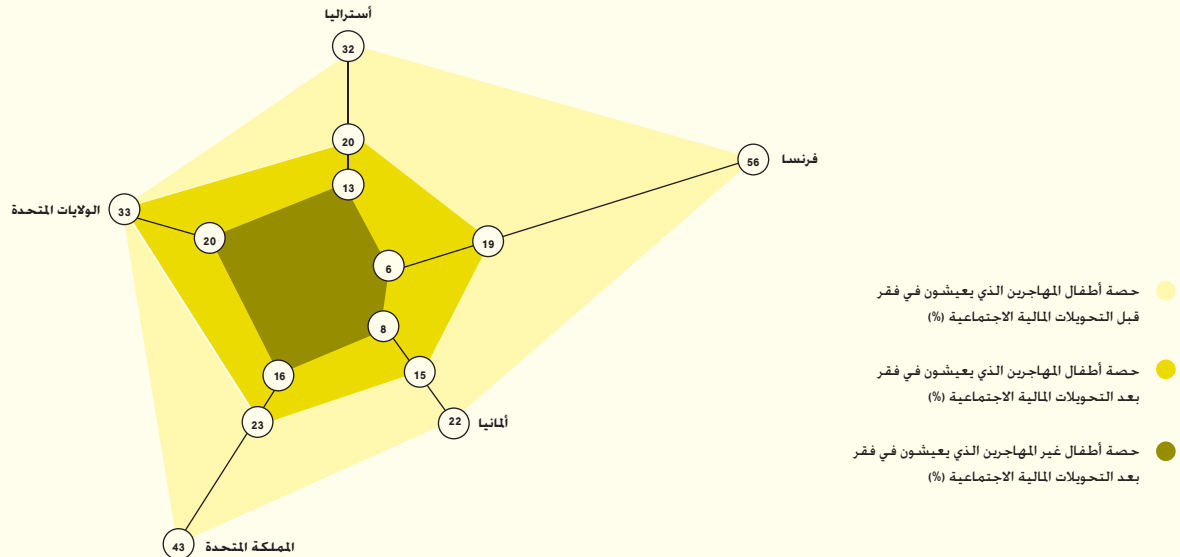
أستراليا
32
20
13
فرنسا
56
19
6
الولايات المتحدة
33
20
8
16
15
23
22
ألمانيا
43
المملكة المتحدة

حصة أطفال المهاجرين الذي يعيشون في فقر قبل التحويلات المالية الاجتماعية (%)

حصة أطفال المهاجرين الذي يعيشون في فقر بعد التحويلات المالية الاجتماعية (%)

حصة أطفال غير المهاجرين الذي يعيشون في فقر بعد التحويلات المالية الاجتماعية (%)